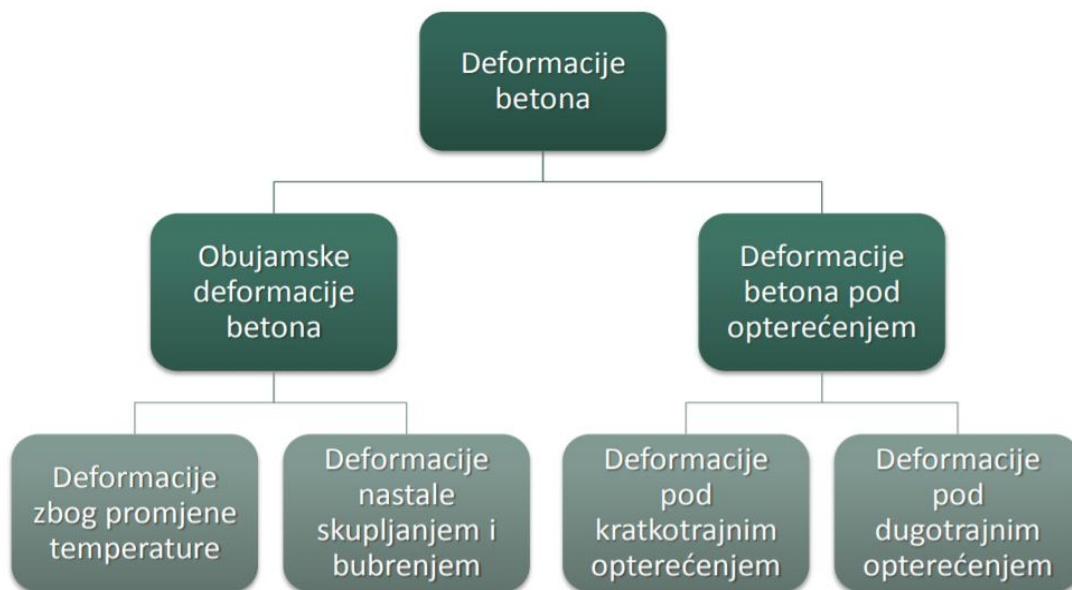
Deformacije betona

Obujamske deformacije betona

Deformacije betona pod opterećenjem

Deformacije zbog promjene temperature

Deformacije nastale skupljanjem i bubrenjem

Deformacije pod kratkotrajnim opterećenjem

Deformacije pod dugotrajnim opterećenjem